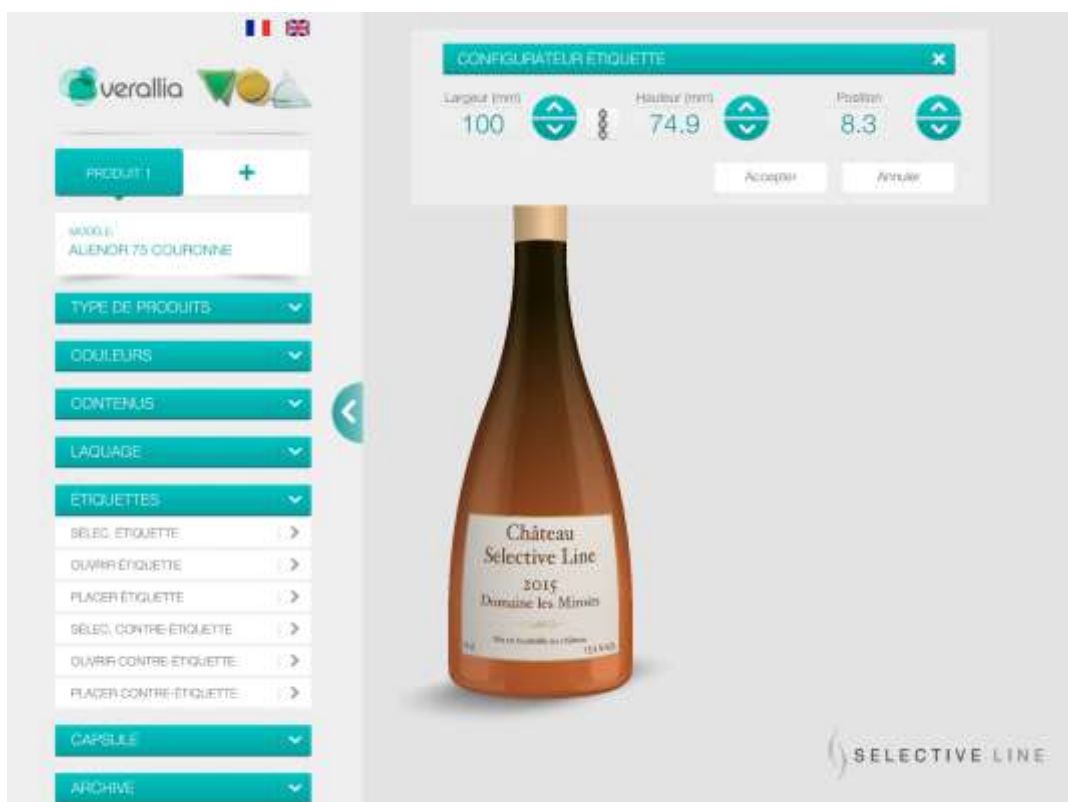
verallia

PRODUIT 1
+

MODÈLE
ALIENOR 75 COURONNE

TYPE DE PRODUITS

COULEURS

CONTENUS

LAQUAGE

ÉTIQUETTES

SÉLEC. ÉTIQUETTE

OUVRIR ÉTIQUETTE

PLACER ÉTIQUETTE

SÉLEC. CONTRE-ÉTIQUETTE

OUVRIR CONTRE-ÉTIQUETTE

PLACER CONTRE-ÉTIQUETTE

CAPSULE

ARCHIVE

CONFIGURATEUR ÉTIQUETTE

Largeur (mm)
100

Hauteur (mm)
74.9

Position
8.3

Accepter

Annuler

Château
Selective Line
2015
Domaine les Miroirs

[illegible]

SELECTIVE LINE